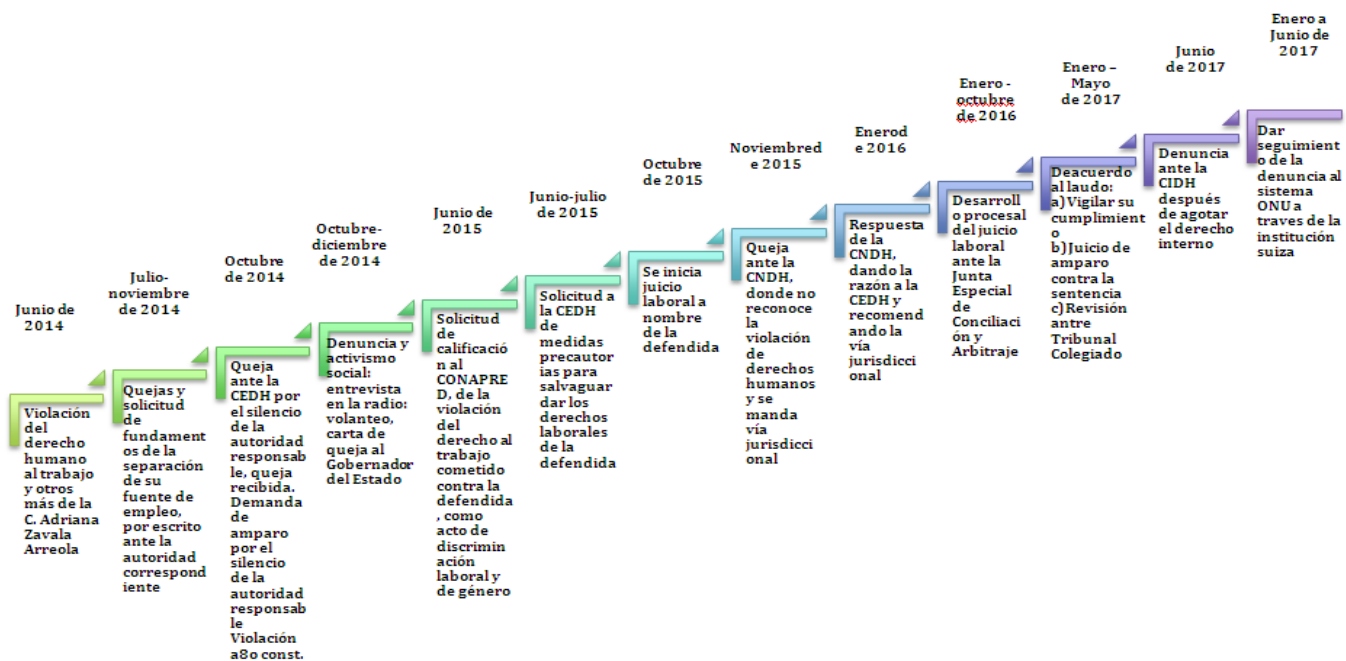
Junio de 2014

Violación del derecho humano al trabajo y otros más de la C. Adriana Zavala Arreola

Julio-noviembre de 2014

Quejas y solicitud de fundamentos de la separación de su fuente de empleo, por escrito ante la autoridad correspondiente

Octubre de 2014

Queja ante la CEDH por el silencio de la autoridad responsable, queja recibida. Demanda de amparo por el silencio de la autoridad responsable Violación a8o const.

Octubre-diciembre de 2014

Denuncia y activismo social: entrevista en la radio: volanteo, carta de queja al Gobernador del Estado

Junio de 2015

Solicitud de calificación al CONAPRED, de la violación del derecho al trabajo cometido contra la defendida, como acto de discriminación laboral y de género

Junio-julio de 2015

Solicitud a la CEDH de medidas precautorias para salvaguardar los derechos laborales de la defendida

Octubre de 2015

Se inicia juicio laboral a nombre de la defendida

Noviembre de 2015

Queja ante la CNDH, donde no reconoce la violación de derechos humanos y se manda vía jurisdiccional

Enero de 2016

Respuesta de la CNDH, dando la razón a la CEDH y recomendando la vía jurisdiccional

Enero - octubre de 2016

Desarrollo procesal del juicio laboral ante la Junta Especial de Conciliación y Arbitraje

Enero – Mayo de 2017

Deacuerdo al laudo:
a) Vigilar su cumplimiento
b) Juicio de amparo contra la sentencia
c) Revisión antre Tribunal Colegiado

Junio de 2017

Denuncia ante la CIDH después de agotar el derecho interno

Enero a Junio de 2017

Dar seguimiento de la denuncia al sistema ONU a traves de la institución suiza